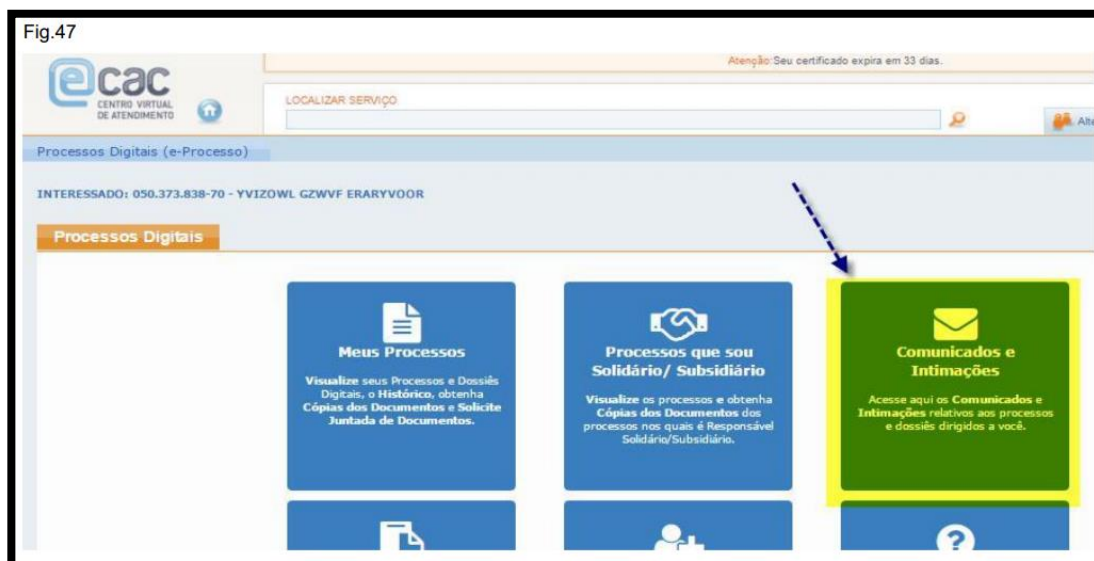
Fig.47

ecac
CENTRO VIRTUAL DE ATENDIMENTO

Atenção: Seu certificado expira em 33 dias.

LOCALIZAR SERVIÇO

Alt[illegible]

Processos Digitais (e-Processo)

INTERESSADO: 050.373.838-70 - YVIZOWL GZWVF ERARYVOOR

Processos Digitais

Meus Processos

Visualize seus Processos e Dossiês Digitais, o Histórico, obtenha Cópias dos Documentos e Solicite Juntada de Documentos.

Processos que sou Solidário/ Subsidiário

Visualize os processos e obtenha Cópias dos Documentos dos processos nos quais é Responsável Solidário/Subsidiário.

Comunicados e Intimações

Acesse aqui os Comunicados e Intimações relativos aos processos e dossiês dirigidos a você.